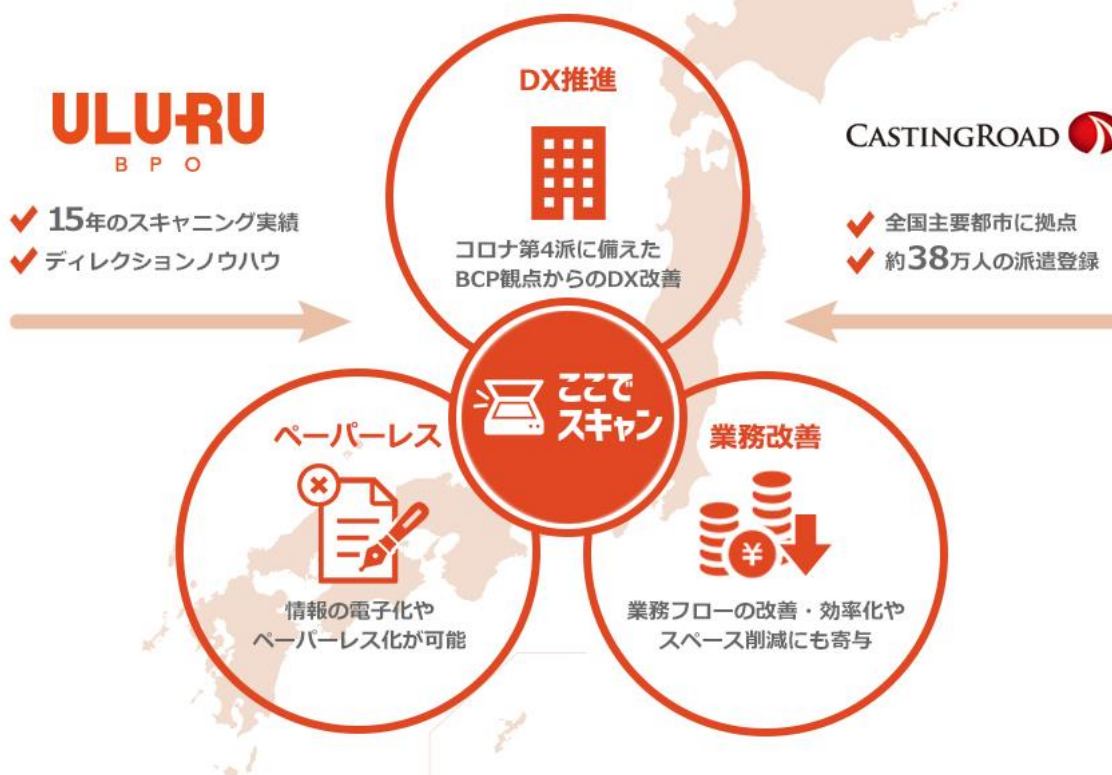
ULU-RU
BPO

15年のスキャニング実績
ディレクションノウハウ

DX推進

コロナ第4派に備えた
BCP観点からのDX改善

CASTINGROAD

全国主要都市に拠点
約38万人の派遣登録

ここでスキャン

ペーパーレス

情報の電子化や
ペーパーレス化が可能

業務改善

¥

業務フローの改善・効率化や
スペース削減にも寄与